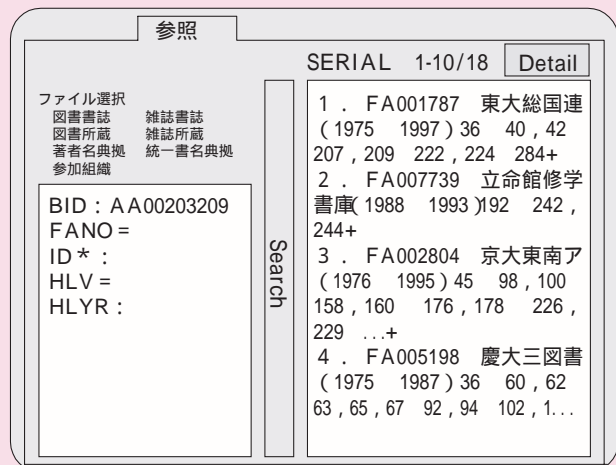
参照

SERIAL 1-10/18 Detail

ファイル選択
図書書誌 雑誌書誌
図書所蔵 雑誌所蔵
著者名典拠 統一書名典拠
参加組織

BID：AA00203209
FANO=
ID*：
HLV=
HLYR：

Search

1．FA001787 東大総国連 (1975 1997) 36 40, 42 207, 209 222, 224 284+
2．FA007739 立命館修学書庫(1988 1993)192 242, 244+
3．FA002804 京大東南アジア (1976 1995) 45 98, 100 158, 160 176, 178 226, 229 ...+
4．FA005198 慶大三図書 (1975 1987) 36 60, 62 63, 65, 67 92, 94 102, 1...